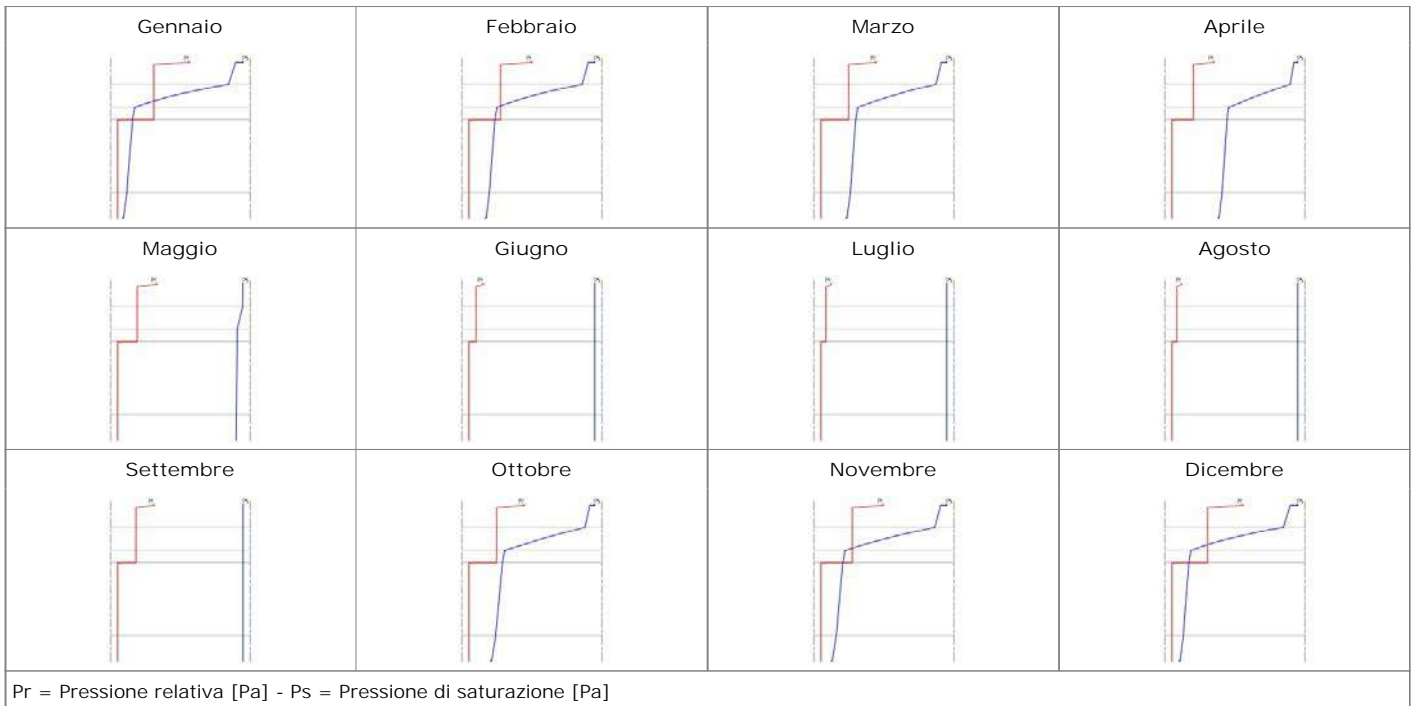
| Gennaio | Febbraio | Marzo | Aprile |
|---|---|---|---|
| Pr Ps | Pr Ps | Pr Ps | Pr Ps |
| Maggio | Giugno | Luglio | Agosto |
| Pr Ps | Pr Ps | Pr Ps | Pr Ps |
| Settembre | Ottobre | Novembre | Dicembre |
| Pr Ps | Pr Ps | Pr Ps | Pr Ps |
| Pr = Pressione relativa [Pa] - Ps = Pressione di saturazione [Pa] | | | |